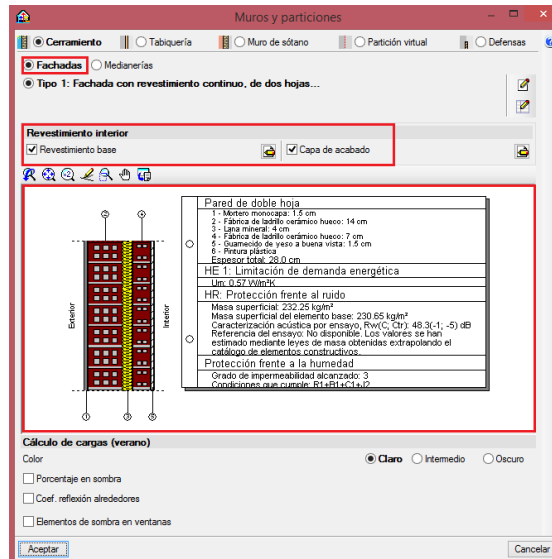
Muros y particiones

Cerramiento | Tabiquería | Muro de sótano | Partición virtual | Defensas

Fachadas | Medianerías

Tipo 1: Fachada con revestimiento continuo, de dos hojas...

Revestimiento interior

Revestimiento base | Capa de acabado

Pared de doble hoja
1 - Mortero monocapa: 1.5 cm
2 - Fábrica de ladrillo cerámico hueco: 14 cm
3 - Lana mineral: 4 cm
4 - Fábrica de ladrillo cerámico hueco: 7 cm
5 - Guarnecido de yeso a buena vista: 1.5 cm
6 - Pintura plástica
Espesor total: 28.0 cm

HE 1: Limitación de demanda energética
Um: 0.57 W/m²K

HR: Protección frente al ruido
Masa superficial: 232.25 kg/m²
Masa superficial del elemento base: 230.65 kg/m²
Caracterización acústica por ensayo, Rw(C; Ctr): 48.3(-1; -5) dB
Referencia del ensayo: No disponible. Los valores se han estimado mediante leyes de masa obtenidas extrapolando el catálogo de elementos constructivos.

Protección frente a la humedad
Grado de impermeabilidad alcanzado: 3
Condiciones que cumple: R1+B1+C1+J2

Exterior
Interior

Cálculo de cargas (verano)
Color
Claro | Intermedio | Oscuro
Porcentaje en sombra
Coef. reflexión alrededores
Elementos de sombra en ventanas

Aceptar
Cancelar